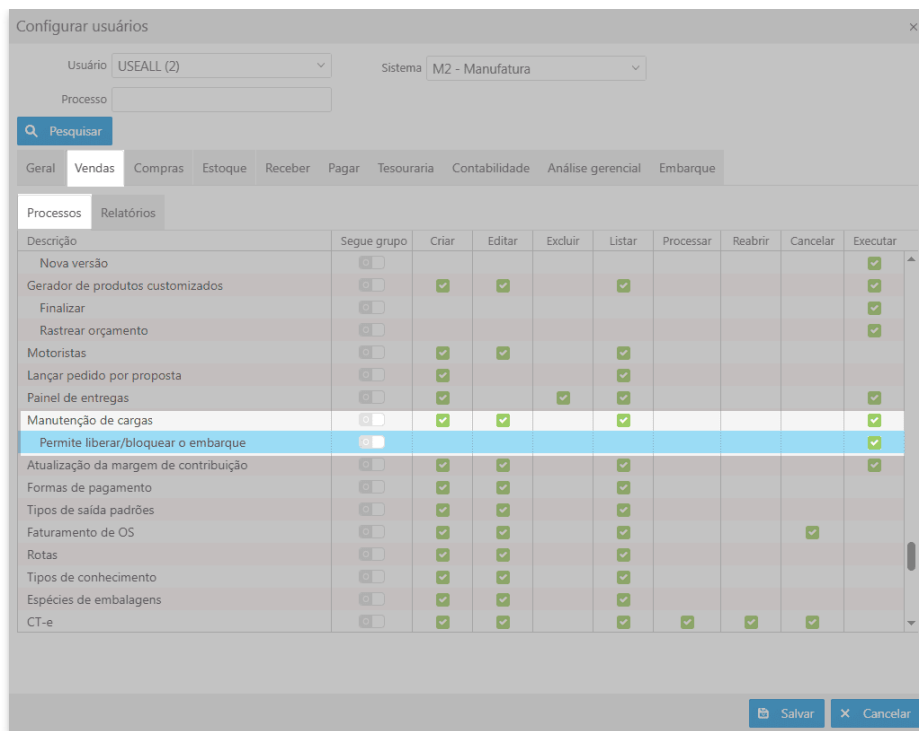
Configurar usuários

Usuário USEALL (2)

Sistema M2 - Manufatura

Processo

Pesquisar

Geral Vendas Compras Estoque Receber Pagar Tesouraria Contabilidade Análise gerencial Embarque

Processos Relatórios

| Descrição | Segue grupo | Criar | Editar | Excluir | Listar | Processar | Reabrir | Cancelar | Executar |
|---|---|---|---|---|---|---|---|---|---|
| Nova versão | | | | | | | | | ✓ |
| Gerador de produtos customizados | | ✓ | ✓ | | ✓ | | | | ✓ |
| Finalizar | | | | | | | | | ✓ |
| Rastrear orçamento | | | | | | | | | ✓ |
| Motoristas | | ✓ | ✓ | | ✓ | | | | |
| Lançar pedido por proposta | | ✓ | | | ✓ | | | | |
| Painel de entregas | | ✓ | | ✓ | ✓ | | | | ✓ |
| Manutenção de cargas | | ✓ | ✓ | | ✓ | | | | ✓ |
| Permite liberar/bloquear o embarque | | | | | | | | | ✓ |
| Atualização da margem de contribuição | | ✓ | ✓ | | ✓ | | | | ✓ |
| Formas de pagamento | | ✓ | ✓ | | ✓ | | | | |
| Tipos de saída padrões | | ✓ | ✓ | | ✓ | | | | |
| Faturamento de OS | | ✓ | ✓ | | ✓ | | | ✓ | |
| Rotas | | ✓ | ✓ | | ✓ | | | | |
| Tipos de conhecimento | | ✓ | ✓ | | ✓ | | | | |
| Espécies de embalagens | | ✓ | ✓ | | ✓ | | | | |
| CT-e | | ✓ | ✓ | | ✓ | ✓ | ✓ | ✓ | |

Salvar Cancelar